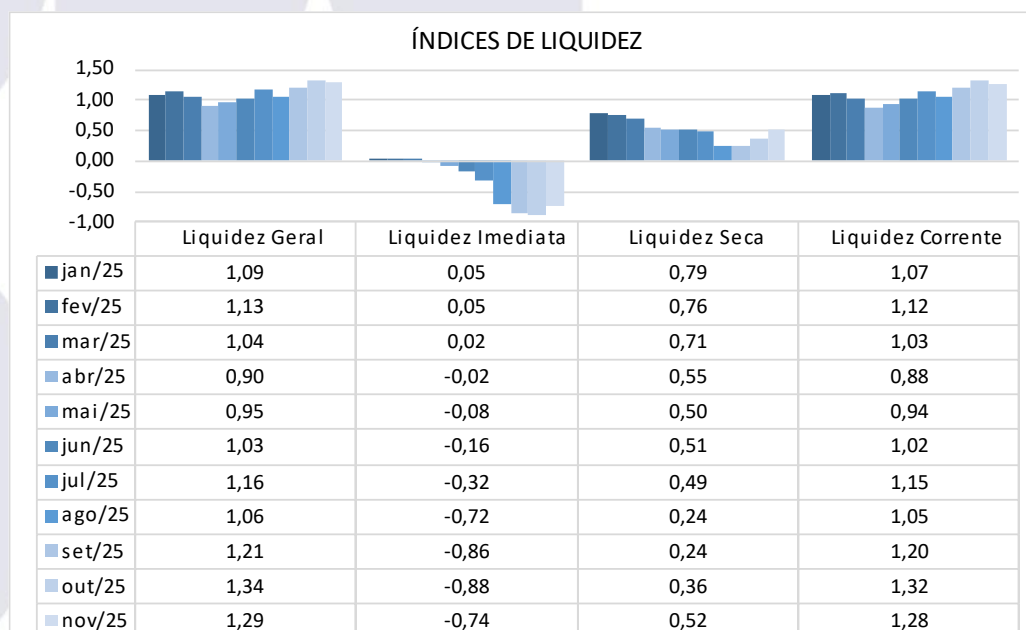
ÍNDICES DE LIQUIDEZ

1,50
1,00
0,50
0,00
-0,50
-1,00

| | Liquidez Geral | Liquidez Imediata | Liquidez Seca | Liquidez Corrente |
|---|---|---|---|---|
| jan/25 | 1,09 | 0,05 | 0,79 | 1,07 |
| fev/25 | 1,13 | 0,05 | 0,76 | 1,12 |
| mar/25 | 1,04 | 0,02 | 0,71 | 1,03 |
| abr/25 | 0,90 | -0,02 | 0,55 | 0,88 |
| mai/25 | 0,95 | -0,08 | 0,50 | 0,94 |
| jun/25 | 1,03 | -0,16 | 0,51 | 1,02 |
| jul/25 | 1,16 | -0,32 | 0,49 | 1,15 |
| ago/25 | 1,06 | -0,72 | 0,24 | 1,05 |
| set/25 | 1,21 | -0,86 | 0,24 | 1,20 |
| out/25 | 1,34 | -0,88 | 0,36 | 1,32 |
| nov/25 | 1,29 | -0,74 | 0,52 | 1,28 |